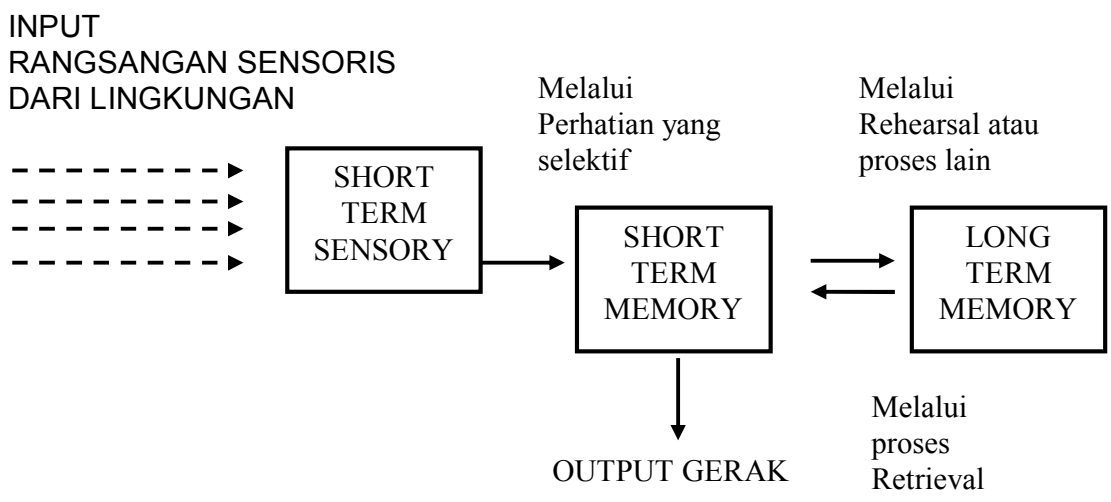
INPUT
RANGSANGAN SENSORIS
DARI LINGKUNGAN

Melalui
Perhatian yang
selektif

Melalui
Rehearsal atau
proses lain

SHORT
TERM
SENSORY

SHORT
TERM
MEMORY

LONG
TERM
MEMORY

Melalui
proses
Retrieval

OUTPUT GERAK